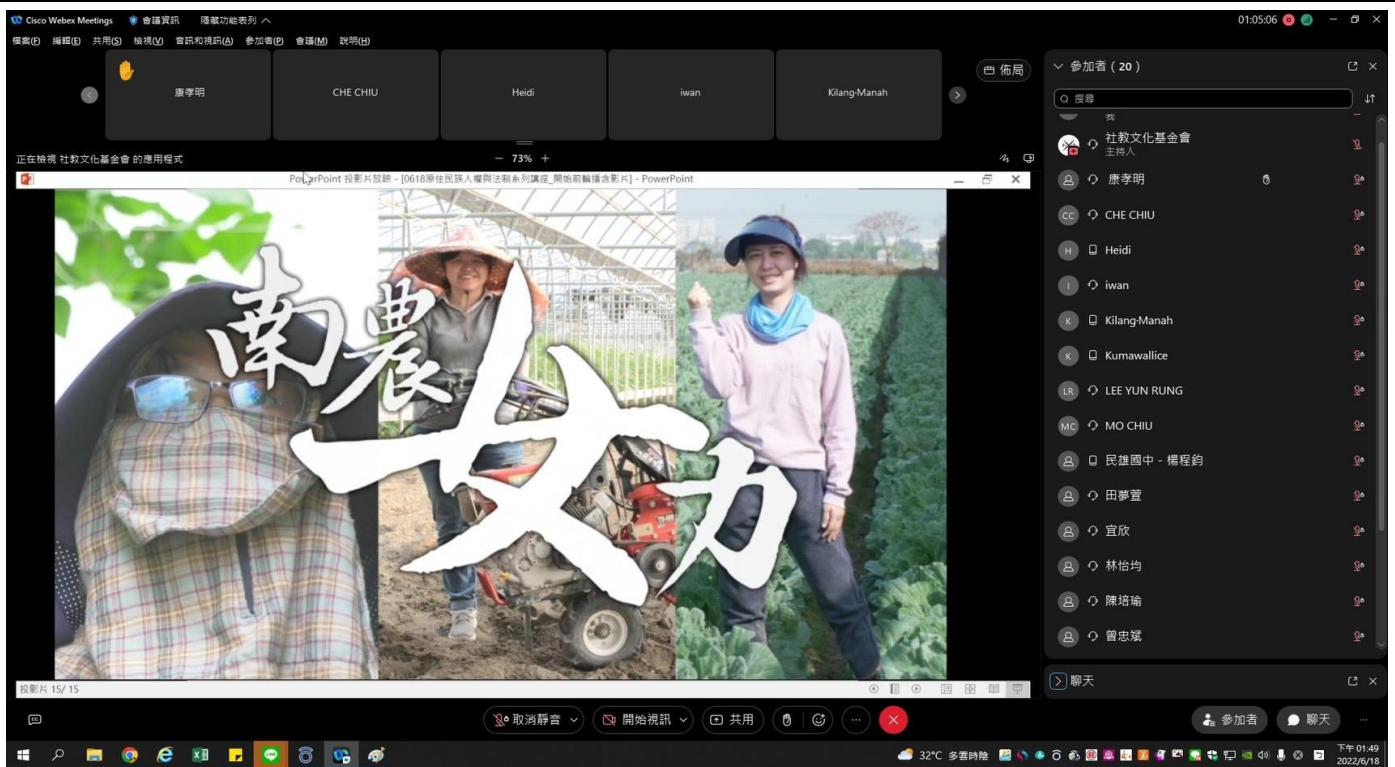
Cisco Webex Meetings 會議資訊 隱藏功能表列

01:05:06

檔案(F) 編輯(E) 共用(S) 檢視(V) 音訊和視訊(A) 參加者(P) 會議(M) 說明(H)

康孝明 CHE CHIU Heidi iwan Kilang-Manah

佈局

正在檢視 社教文化基金會 的應用程式

— 73% +

PowerPoint 投影片放映 - [0618原住民族人權與法制系列講座_開始前輪播含影片] - PowerPoint

南農女力

投影片 15/ 15

參加者（20）

搜尋

我

社教文化基金會
主持人

康孝明

CHE CHIU

Heidi

iwan

Kilang-Manah

Kumawallice

LEE YUN RUNG

MO CHIU

民雄國中 - 楊程鈞

田夢萱

宜欣

林怡均

陳琣瑜

曾忠斌

聊天

取消靜音 開始視訊 共用

參加者 聊天

32°C 多雲時晴

下午 01:49
2022/6/18